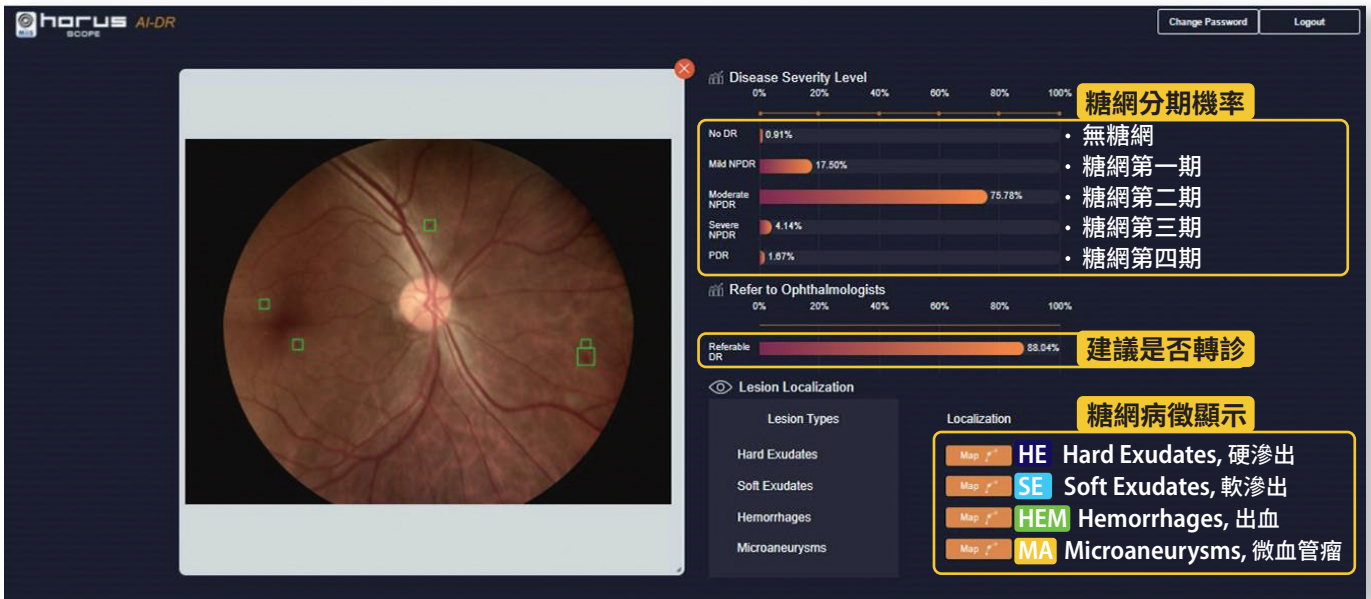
horus SCOPE AI-DR

Change Password
Logout

Disease Severity Level
0% 20% 40% 60% 80% 100%
糖網分期機率

No DR 0.91%
Mild NPDR 17.50%
Moderate NPDR 75.78%
Severe NPDR 4.14%
PDR 1.67%

• 無糖網
• 糖網第一期
• 糖網第二期
• 糖網第三期
• 糖網第四期

Refer to Ophthalmologists
0% 20% 40% 60% 80% 100%
Referable DR 88.04%
建議是否轉診

Lesion Localization
糖網病徵顯示

| Lesion Types | Localization |
|---|---|
| Hard Exudates | Map |
| Soft Exudates | Map |
| Hemorrhages | Map |
| Microaneurysms | Map |

HE Hard Exudates, 硬滲出
SE Soft Exudates, 軟滲出
HEM Hemorrhages, 出血
MA Microaneurysms, 微血管瘤